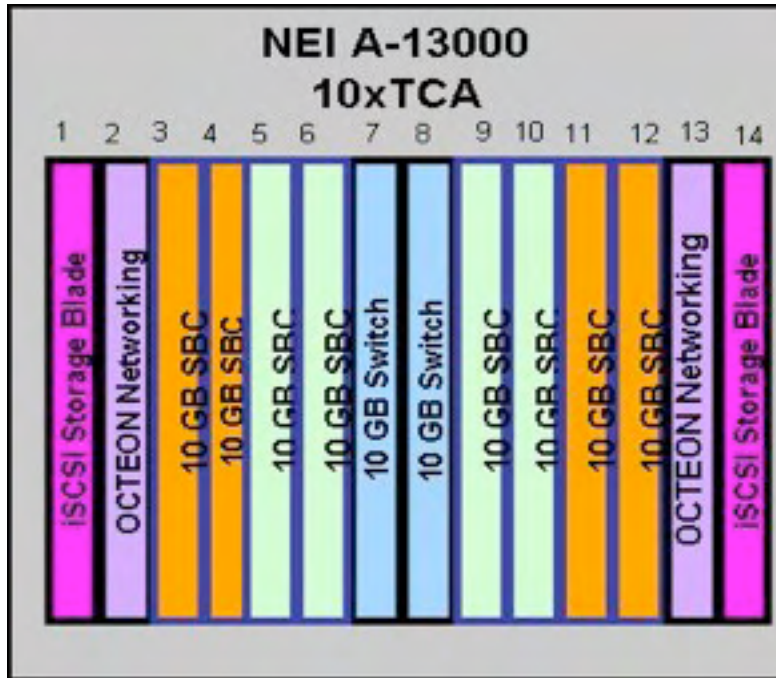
NEI A-13000
10xTCA

| 1 | 2 | 3 | 4 | 5 | 6 | 7 | 8 | 9 | 10 | 11 | 12 | 13 | 14 |
|---|---|---|---|---|---|---|---|---|---|---|---|---|---|
| iSCSI Storage Blade | OCTEON Networking | 10 GB SBC | 10 GB SBC | 10 GB SBC | 10 GB SBC | 10 GB Switch | 10 GB Switch | 10 GB SBC | 10 GB SBC | 10 GB SBC | 10 GB SBC | OCTEON Networking | iSCSI Storage Blade |